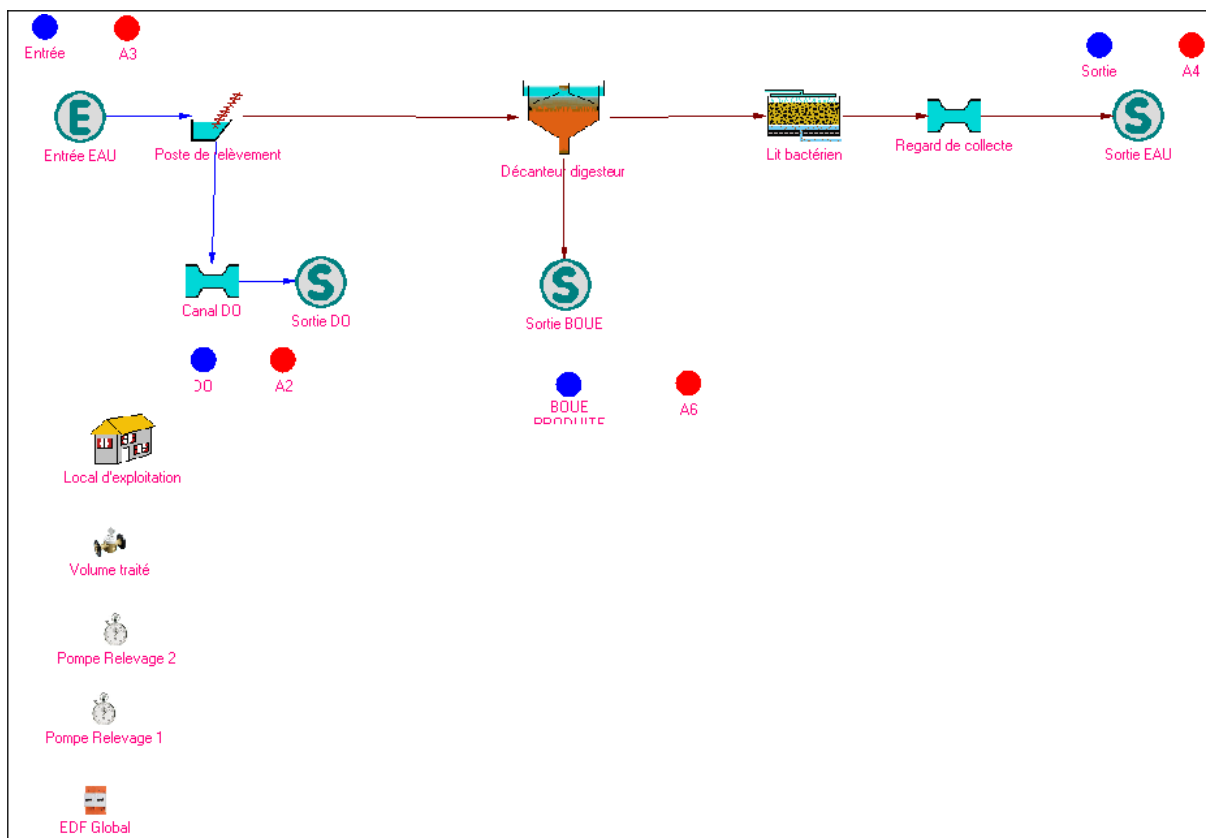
Entrée A3

Sortie A4

E
Entrée EAU

Poste de relèvement

Décanteur digesteur

Lit bactérien

Regard de collecte

S
Sortie EAU

Canal DO

S
Sortie DO

S
Sortie BOUE

DO A2

BOUE PRODUITE A6

Local d'exploitation

Volume traité

Pompe Relevage 2

Pompe Relevage 1

EDF Global